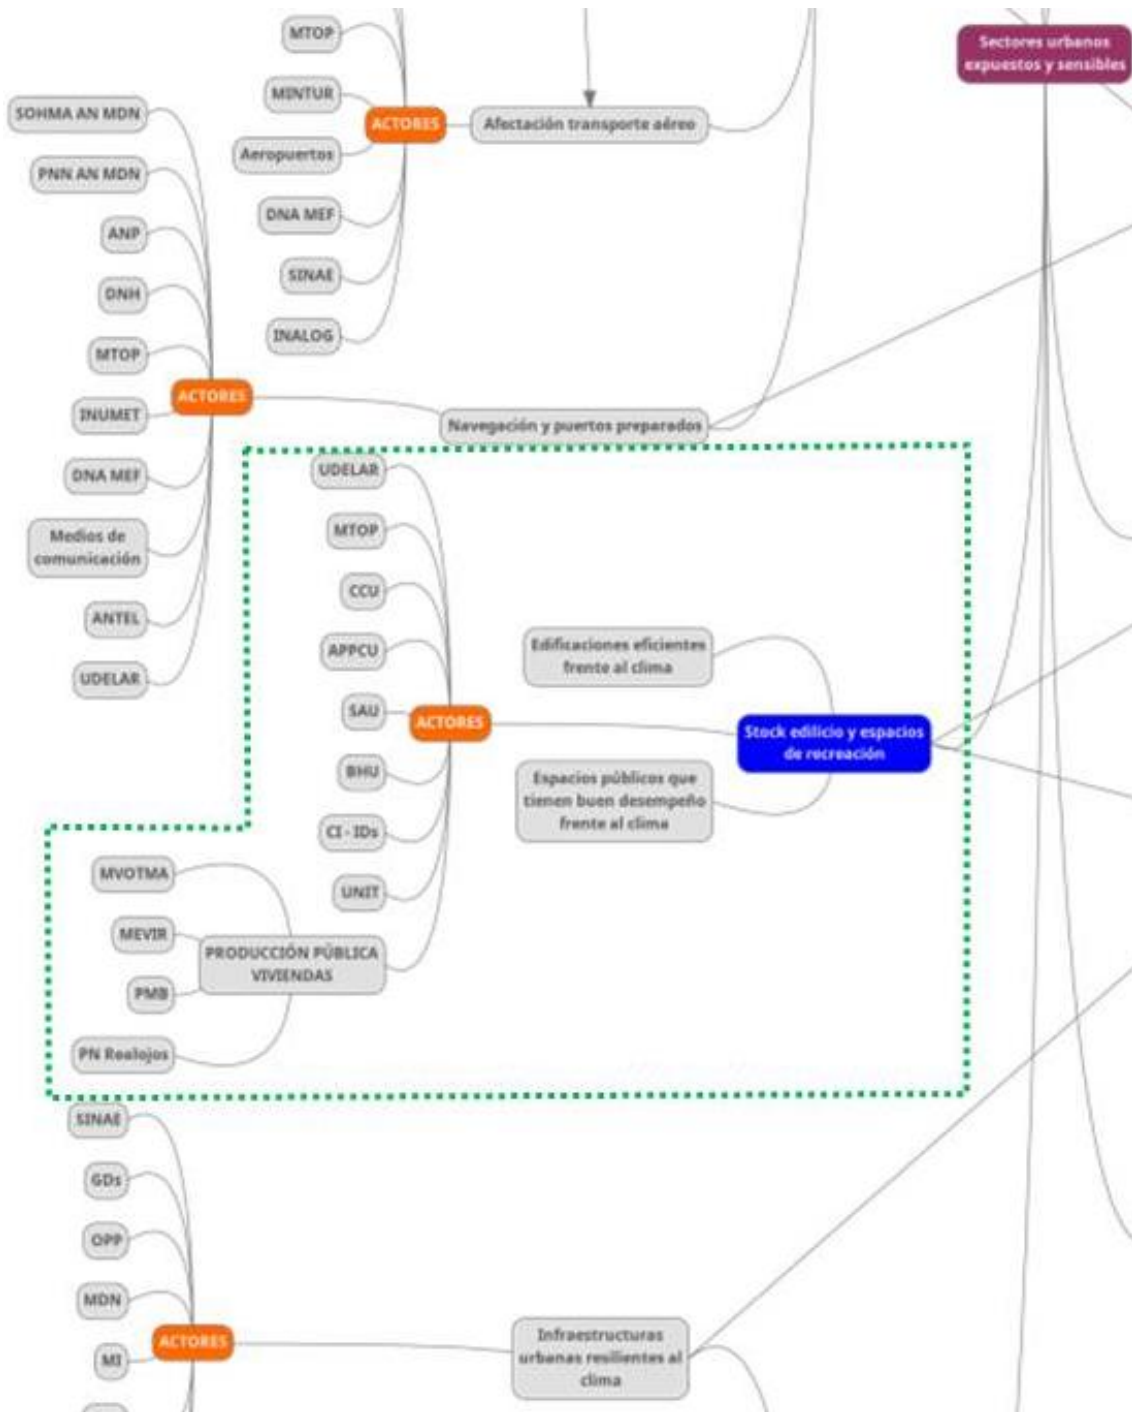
Sectores urbanos expuestos y sensibles

MTOP
MINTUR
Aeropuertos
DNA MEF
SINAE
INALOG
ACTORES
Afectación transporte aéreo

SOHMA AN MDN
PNN AN MDN
ANP
DNH
MTOP
INUMET
DNA MEF
Medios de comunicación
ANTEL
UDELAR
ACTORES
Navegación y puertos preparados

UDELAR
MTOP
CCU
APPCU
SAU
BHU
CI - IDs
UNIT
ACTORES
Edificaciones eficientes frente al clima
Stock edilicio y espacios de recreación
Espacios públicos que tienen buen desempeño frente al clima

MVOTMA
MEVIR
PMB
PN Realojos
PRODUCCIÓN PÚBLICA VIVIENDAS

SINAE
GDs
OPP
MDN
MI
ACTORES
Infraestructuras urbanas resilientes al clima